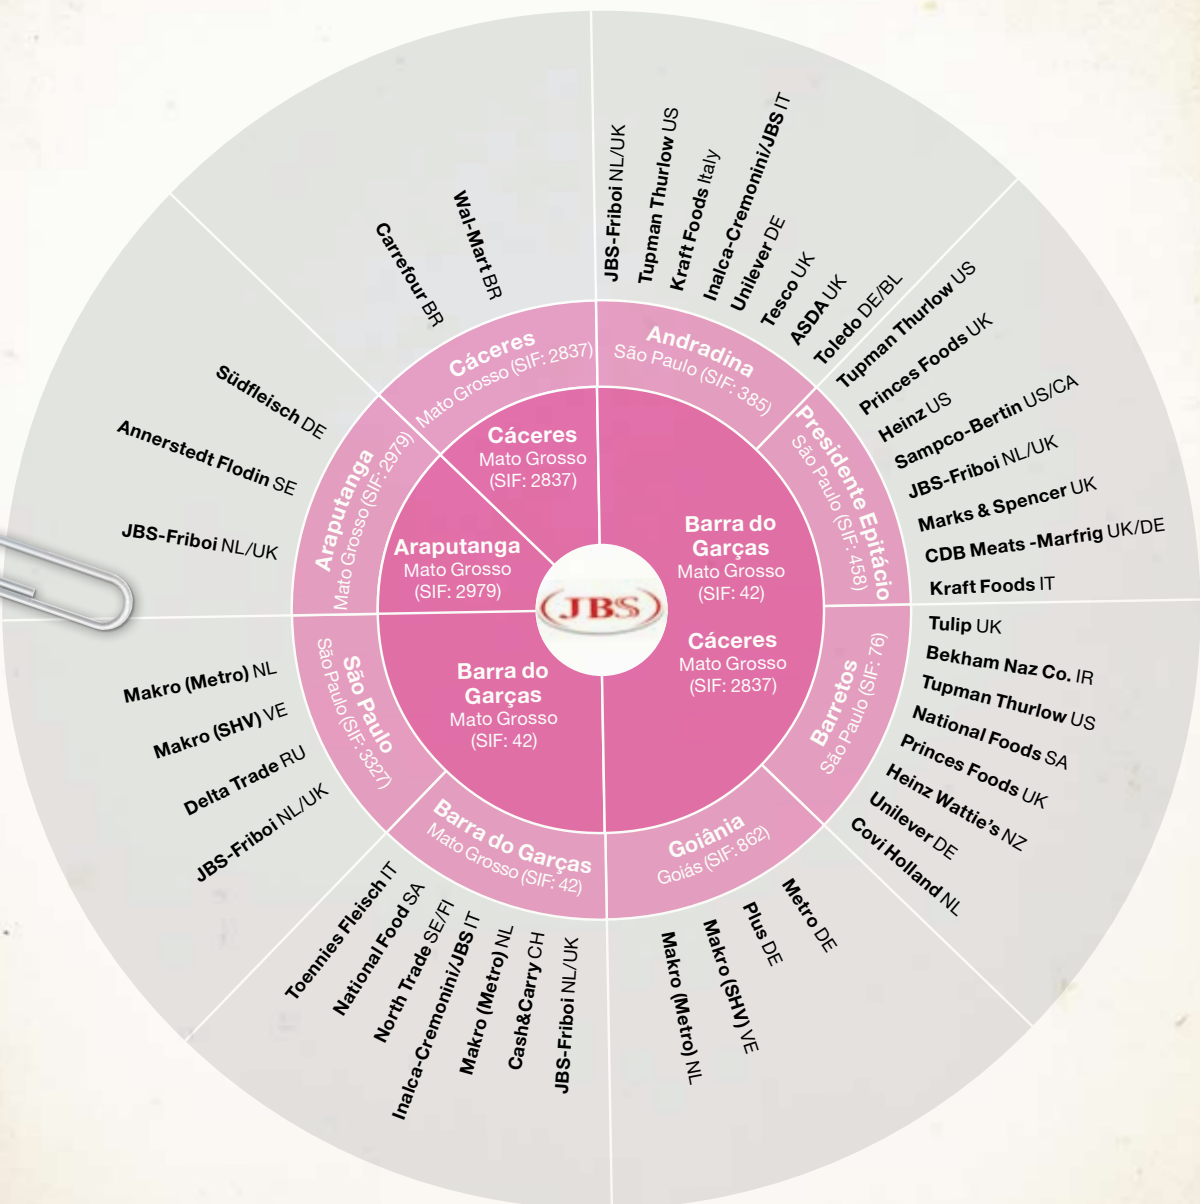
JBS

Cáceres
Mato Grosso
(SIF: 2837)

Araputanga
Mato Grosso
(SIF: 2979)

Barra do Garças
Mato Grosso
(SIF: 42)

Barra do Garças
Mato Grosso
(SIF: 42)

Cáceres
Mato Grosso
(SIF: 2837)

Cáceres
Mato Grosso (SIF: 2837)

Andradina
São Paulo (SIF: 385)

Presidente Epitácio
São Paulo (SIF: 458)

Barretos
São Paulo (SIF: 76)

Goiânia
Goiás (SIF: 862)

Barra do Garças
Mato Grosso (SIF: 42)

São Paulo
São Paulo (SIF: 3327)

Araputanga
Mato Grosso (SIF: 2979)

Carrefour BR
Wal-Mart BR

JBS-Friboi NL/UK
Tupman Thurlow US
Kraft Foods Italy
Inalca-Cremonini/JBS IT
Unilever DE
Tesco UK
ASDA UK
Toledo DE/BL

Tupman Thurlow US
Princes Foods UK
Heinz US
Sampco-Bertin US/CA
JBS-Friboi NL/UK
Marks & Spencer UK
CDB Meats -Marfrig UK/DE
Kraft Foods IT

Tulip UK
Bekham Naz Co. IR
Tupman Thurlow US
National Foods SA
Princes Foods UK
Heinz Wattie's NZ
Unilever DE
Covi Holland NL

Metro DE
Plus DE
Makro (SHV) VE
Makro (Metro) NL

Toennies Fleisch IT
National Food SA
North Trade SE/FI
Inalca-Cremonini/JBS IT
Makro (Metro) NL
Cash&Carry CH
JBS-Friboi NL/UK

Makro (Metro) NL
Makro (SHV) VE
Delta Trade RU
JBS-Friboi NL/UK

Südfleisch DE
Annerstedt Flodin SE
JBS-Friboi NL/UK